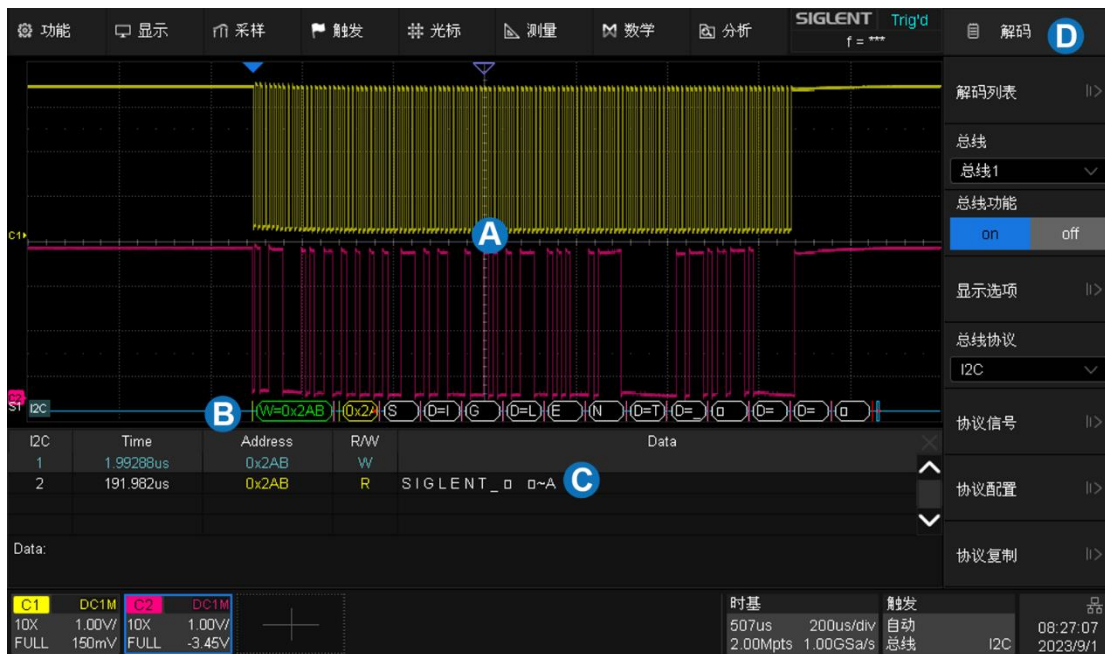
功能 显示 采样 触发 光标 测量 数学 分析 SIGLENT Trig'd f = *** 解码 D

解码列表
总线
总线1
总线功能
on off
显示选项
总线协议
I2C
协议信号
协议配置
协议复制

C1
A
C2
S1 I2C
B
W=0x2AB 0x2A S D=I G D=L E N D=T D=_ D= D= D=

| I2C | Time | Address | R/W | Data |
|---|---|---|---|---|
| 1 | 1.99288us | 0x2AB | W | |
| 2 | 191.982us | 0x2AB | R | SIGLENT_ ~A |

C

Data:

C1 DC1M 10X 1.00V/ FULL 150mV
C2 DC1M 10X 1.00V/ FULL -3.45V

时基
507us 200us/div
2.00Mpts 1.00GSa/s

触发
自动
总线 I2C

08:27:07
2023/9/1